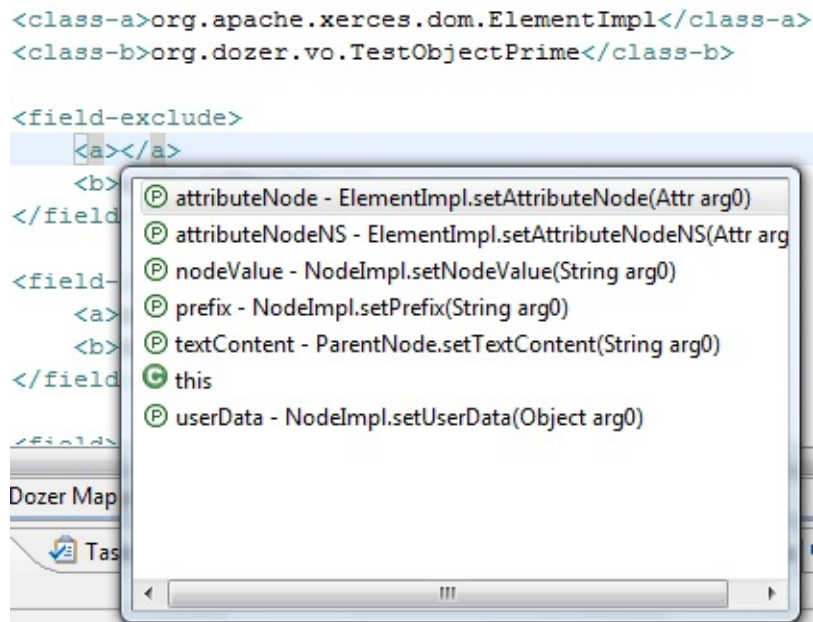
<class-a>org.apache.xerces.dom.ElementImpl</class-a>
<class-b>org.dozer.vo.TestObjectPrime</class-b>

<field-exclude>
<a></a>
<b>
</field
<field-
<a>
<b>
</field
<field>

Dozer Map
Tas

ⓟ attributeNode - ElementImpl.setAttributeNode(Attr arg0)
ⓟ attributeNodeNS - ElementImpl.setAttributeNodeNS(Attr arg
ⓟ nodeValue - NodeImpl.setNodeValue(String arg0)
ⓟ prefix - NodeImpl.setPrefix(String arg0)
ⓟ textContent - ParentNode.setTextContent(String arg0)
this
ⓟ userData - NodeImpl.setUserData(Object arg0)